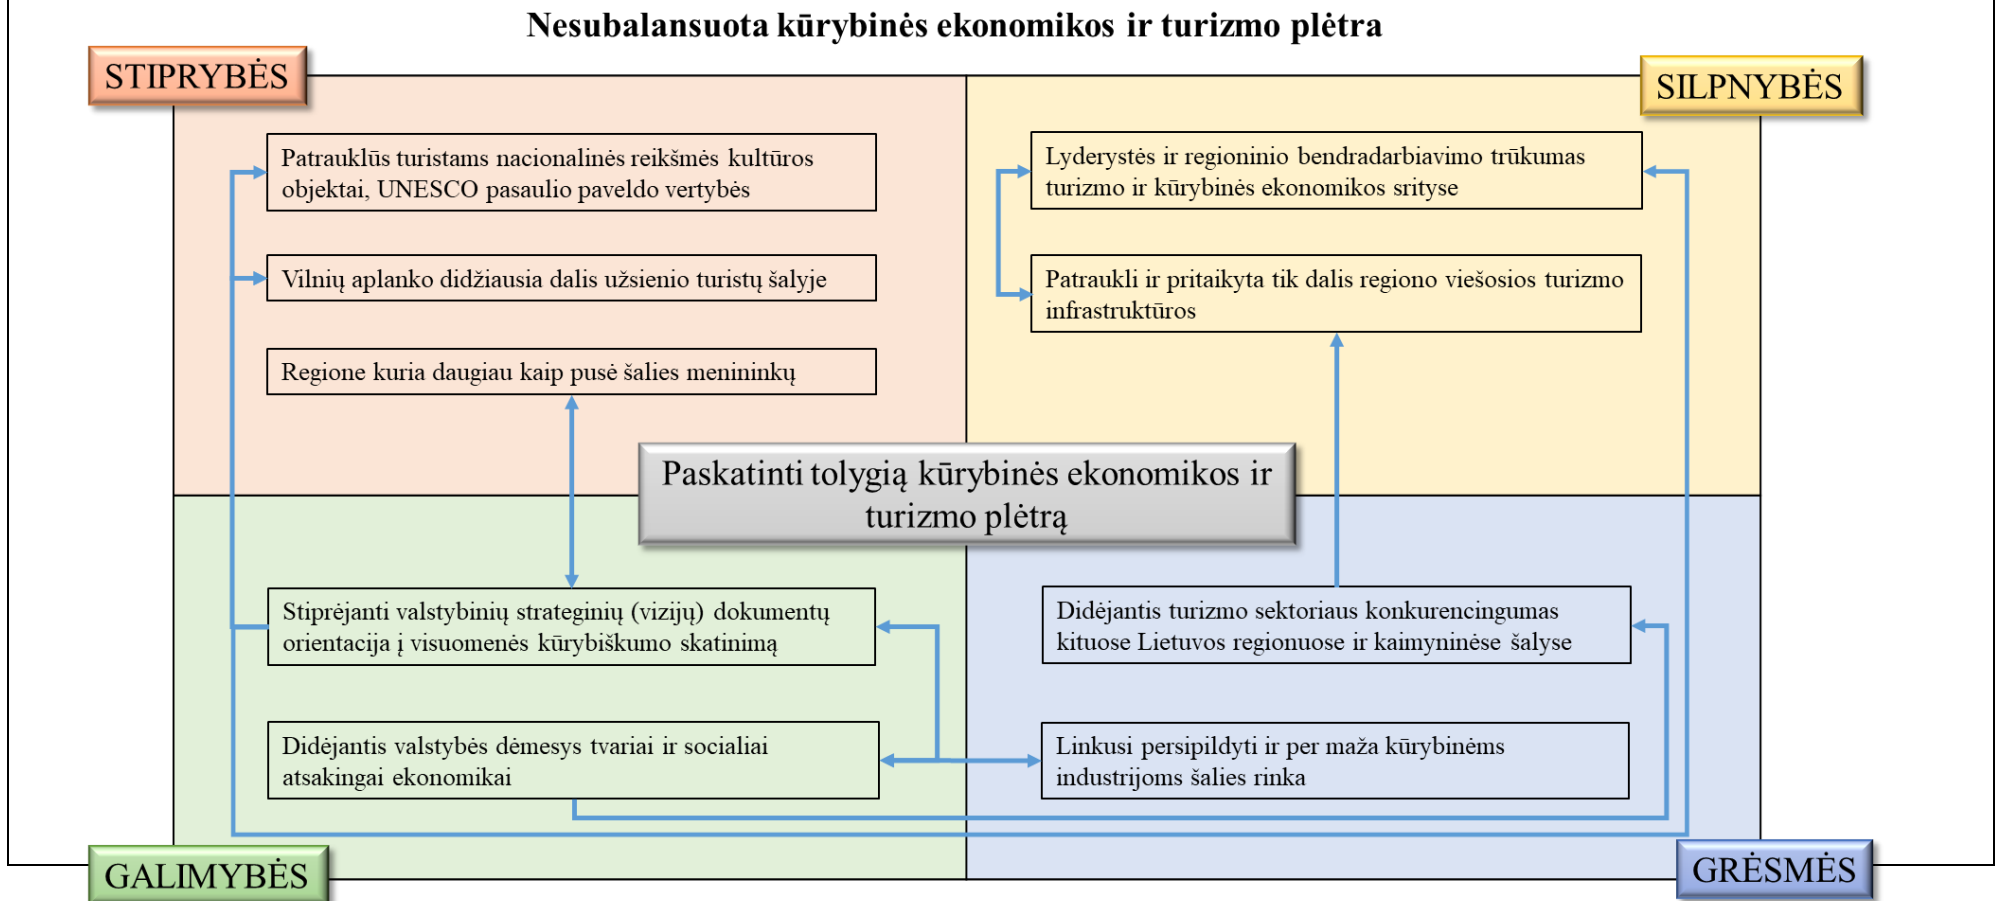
Nesubalansuota kūrybinės ekonomikos ir turizmo plėtra

STIPRYBĖS

SILPNYBĖS

Patrauklūs turistams nacionalinės reikšmės kultūros objektai, UNESCO pasaulio paveldo vertybės

Vilnių aplanko didžiausia dalis užsienio turistų šalyje

Regione kuria daugiau kaip pusė šalies menininkų

Lyderystės ir regioninio bendradarbiavimo trūkumas turizmo ir kūrybinės ekonomikos srityse

Patraukli ir pritaikyta tik dalis regiono viešosios turizmo infrastruktūros

Paskatinti tolygią kūrybinės ekonomikos ir turizmo plėtrą

Stiprėjanti valstybinių strateginių (vizijų) dokumentų orientacija į visuomenės kūrybiškumo skatinimą

Didėjantis valstybės dėmesys tvariai ir socialiai atsakingai ekonomikai

Didėjantis turizmo sektoriaus konkurencingumas kituose Lietuvos regionuose ir kaimyninėse šalyse

Linkusi persipildyti ir per maža kūrybinėms industrijoms šalies rinka

GALIMYBĖS

GRĖSMĖS